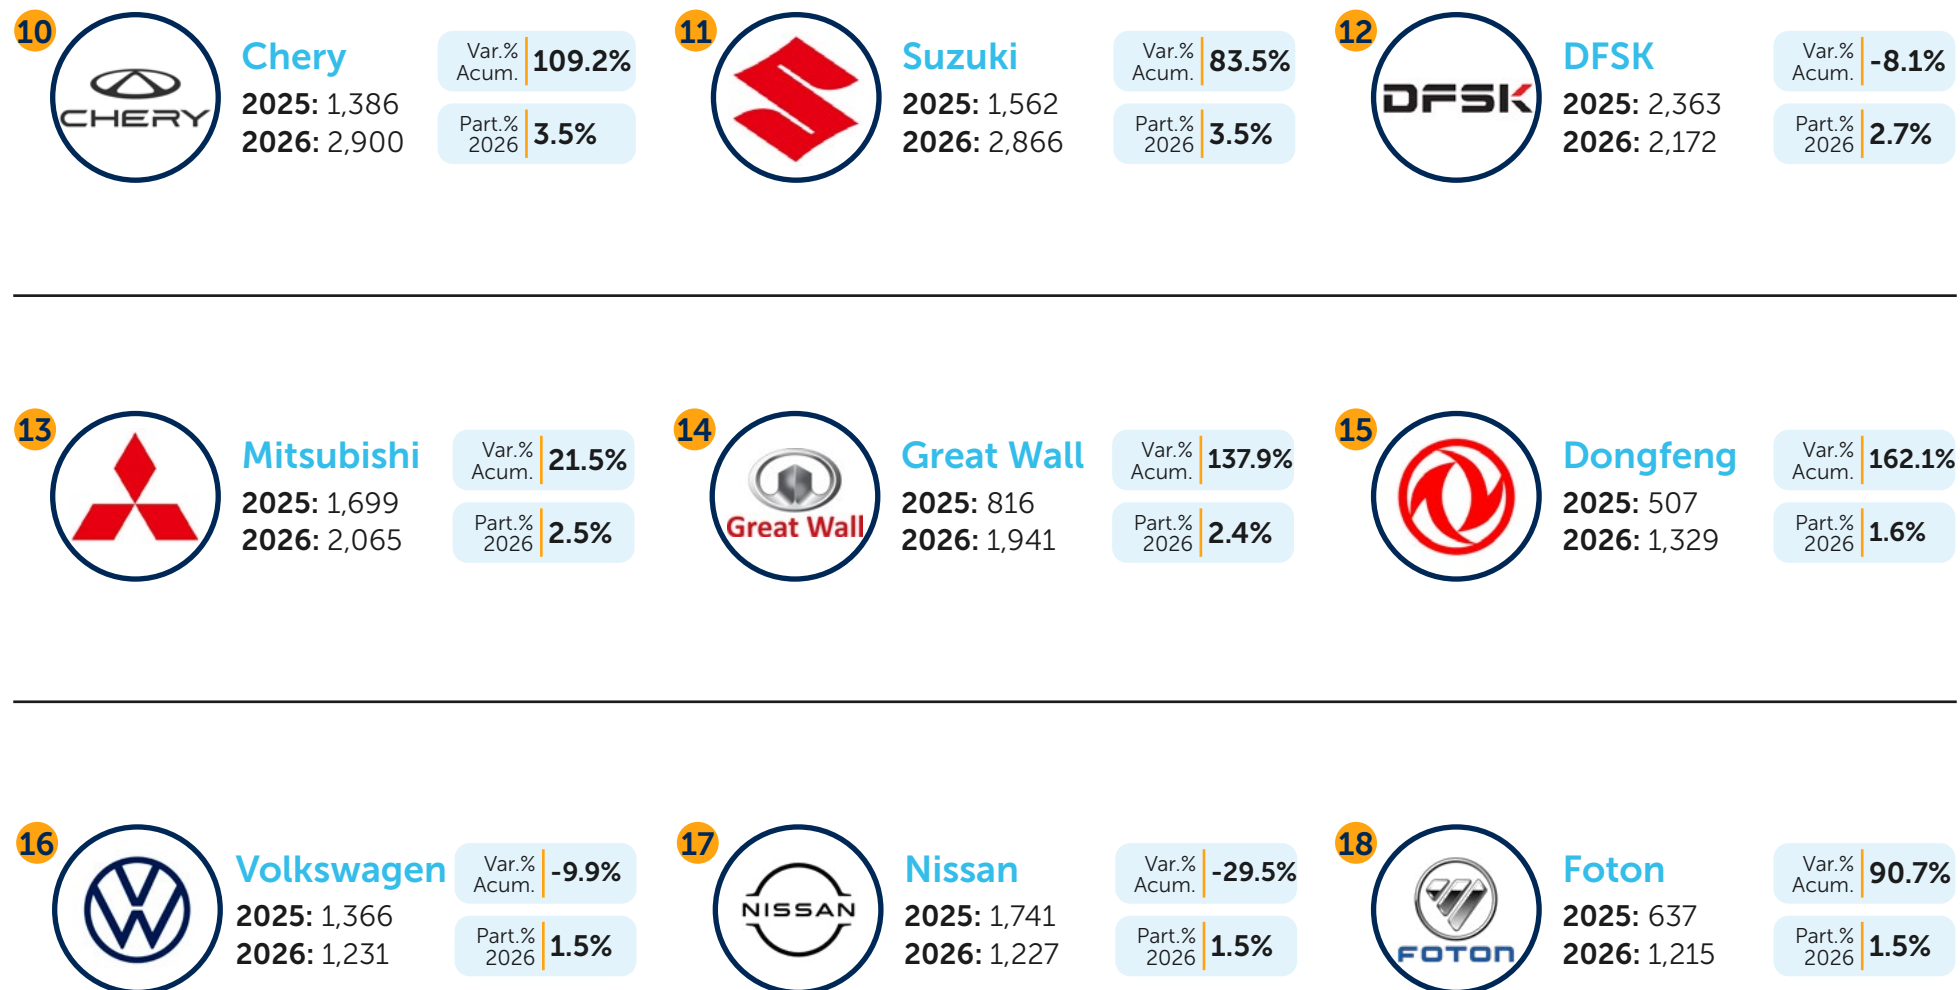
10

CHERY

Chery
2025: 1,386
2026: 2,900

Var.% Acum. 109.2%
Part.% 2026 3.5%

11

Suzuki
2025: 1,562
2026: 2,866

Var.% Acum. 83.5%
Part.% 2026 3.5%

12

DFSK

DFSK
2025: 2,363
2026: 2,172

Var.% Acum. -8.1%
Part.% 2026 2.7%

13

Mitsubishi
2025: 1,699
2026: 2,065

Var.% Acum. 21.5%
Part.% 2026 2.5%

14

Great Wall

Great Wall
2025: 816
2026: 1,941

Var.% Acum. 137.9%
Part.% 2026 2.4%

15

Dongfeng
2025: 507
2026: 1,329

Var.% Acum. 162.1%
Part.% 2026 1.6%

16

Volkswagen
2025: 1,366
2026: 1,231

Var.% Acum. -9.9%
Part.% 2026 1.5%

17

NISSAN

Nissan
2025: 1,741
2026: 1,227

Var.% Acum. -29.5%
Part.% 2026 1.5%

18

FOTON

Foton
2025: 637
2026: 1,215

Var.% Acum. 90.7%
Part.% 2026 1.5%